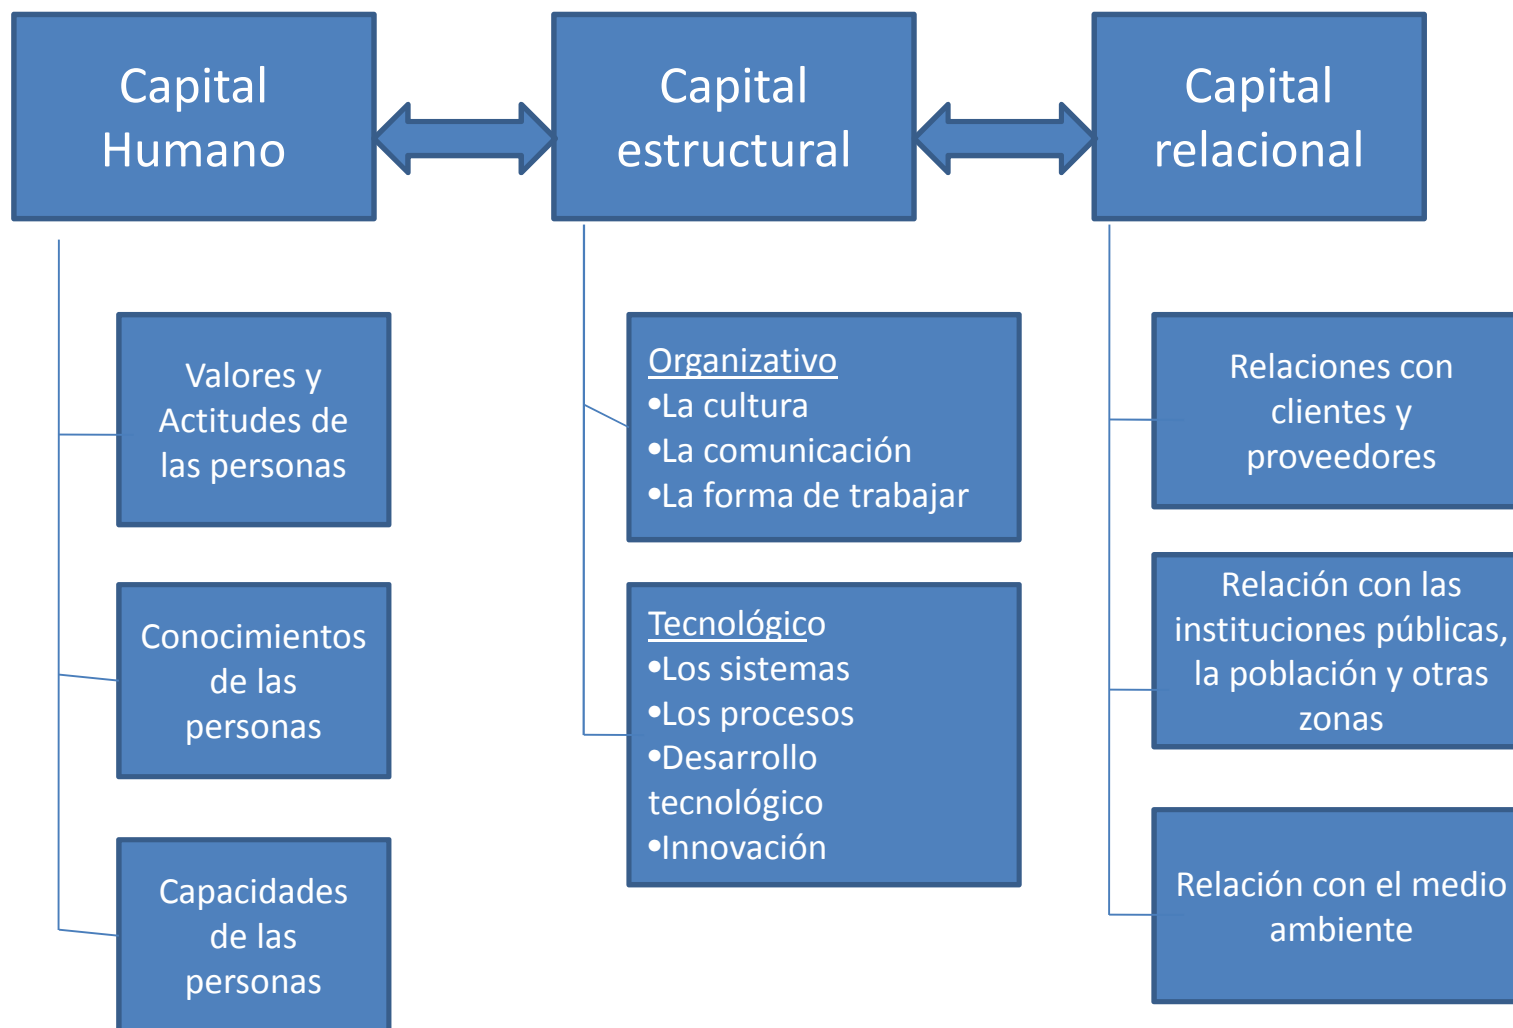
Capital Humano

Capital estructural

Capital relacional

Valores y Actitudes de las personas

Conocimientos de las personas

Capacidades de las personas

Organizativo
•La cultura
•La comunicación
•La forma de trabajar

Tecnológico
•Los sistemas
•Los procesos
•Desarrollo tecnológico
•Innovación

Relaciones con clientes y proveedores

Relación con las instituciones públicas, la población y otras zonas

Relación con el medio ambiente